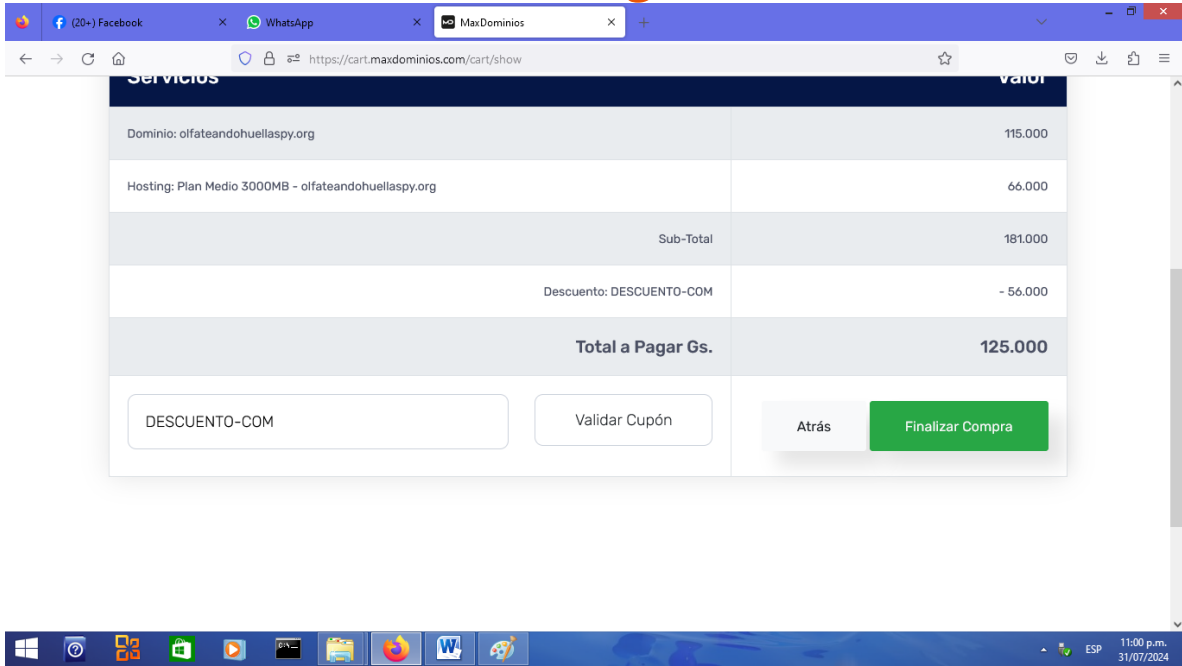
(20+) Facebook
WhatsApp
MaxDominios

https://cart.maxdominios.com/cart/show

| Servicios | Valor |
|---|---|
| Dominio: olfateandohuellaspy.org | 115.000 |
| Hosting: Plan Medio 3000MB - olfateandohuellaspy.org | 66.000 |
| Sub-Total | 181.000 |
| Descuento: DESCUENTO-COM | - 56.000 |
| **Total a Pagar Gs.** | **125.000** |

DESCUENTO-COM

Validar Cupón

Atrás

Finalizar Compra

ESP
11:00 p.m.
31/07/2024